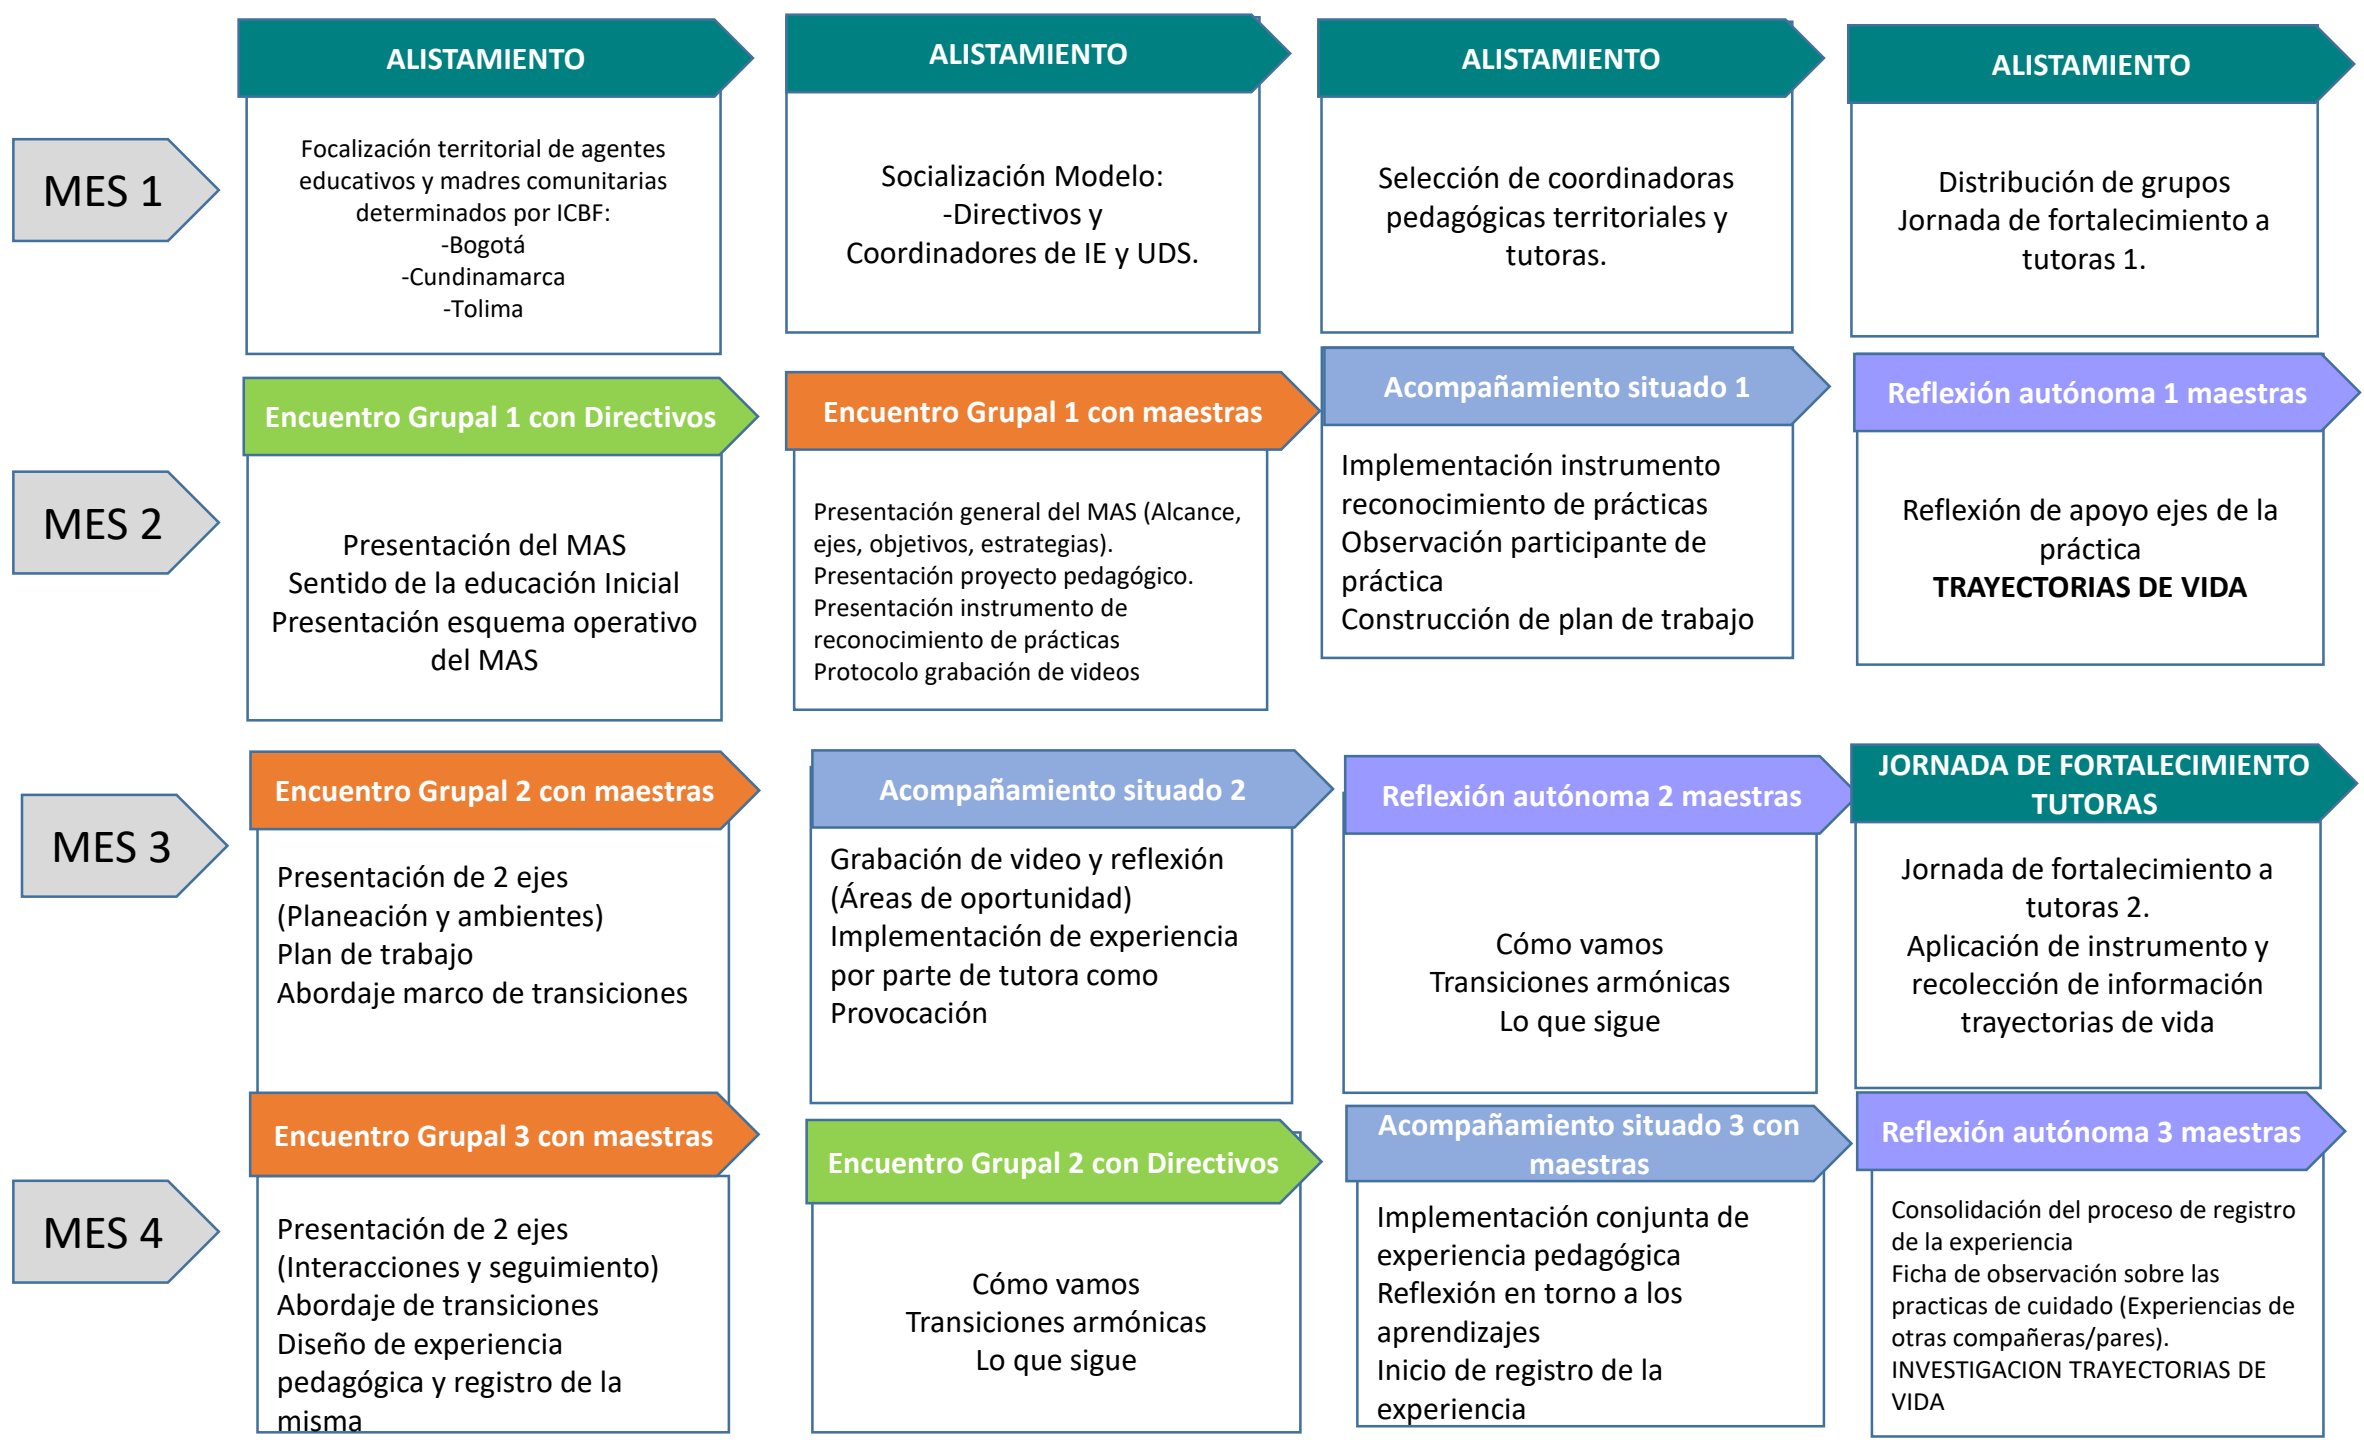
MES 1

ALISTAMIENTO

Focalización territorial de agentes educativos y madres comunitarias determinados por ICBF:
-Bogotá
-Cundinamarca
-Tolima

ALISTAMIENTO

Socialización Modelo:
-Directivos y Coordinadores de IE y UDS.

ALISTAMIENTO

Selección de coordinadoras pedagógicas territoriales y tutoras.

ALISTAMIENTO

Distribución de grupos
Jornada de fortalecimiento a tutoras 1.

MES 2

Encuentro Grupal 1 con Directivos

Presentación del MAS
Sentido de la educación Inicial
Presentación esquema operativo del MAS

Encuentro Grupal 1 con maestras

Presentación general del MAS (Alcance, ejes, objetivos, estrategias).
Presentación proyecto pedagógico.
Presentación instrumento de reconocimiento de prácticas
Protocolo grabación de videos

Acompañamiento situado 1

Implementación instrumento reconocimiento de prácticas
Observación participante de práctica
Construcción de plan de trabajo

Reflexión autónoma 1 maestras

Reflexión de apoyo ejes de la práctica
TRAYECTORIAS DE VIDA

MES 3

Encuentro Grupal 2 con maestras

Presentación de 2 ejes
(Planeación y ambientes)
Plan de trabajo
Abordaje marco de transiciones

Acompañamiento situado 2

Grabación de video y reflexión
(Áreas de oportunidad)
Implementación de experiencia por parte de tutora como Provocación

Reflexión autónoma 2 maestras

Cómo vamos
Transiciones armónicas
Lo que sigue

JORNADA DE FORTALECIMIENTO TUTORAS

Jornada de fortalecimiento a tutoras 2.
Aplicación de instrumento y recolección de información trayectorias de vida

MES 4

Encuentro Grupal 3 con maestras

Presentación de 2 ejes
(Interacciones y seguimiento)
Abordaje de transiciones
Diseño de experiencia pedagógica y registro de la misma

Encuentro Grupal 2 con Directivos

Cómo vamos
Transiciones armónicas
Lo que sigue

Acompañamiento situado 3 con maestras

Implementación conjunta de experiencia pedagógica
Reflexión en torno a los aprendizajes
Inicio de registro de la experiencia

Reflexión autónoma 3 maestras

Consolidación del proceso de registro de la experiencia
Ficha de observación sobre las practicas de cuidado (Experiencias de otras compañeras/pares).
INVESTIGACION TRAYECTORIAS DE VIDA